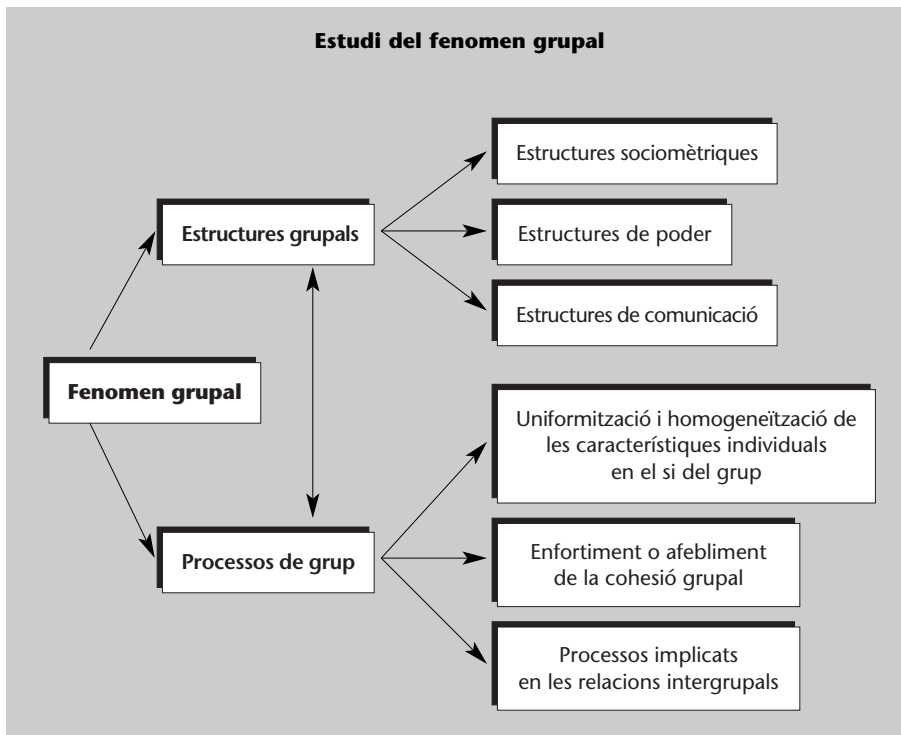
Estudi del fenomen grupal

Fenomen grupal

Estructures grupals

Estructures sociomètriques

Estructures de poder

Estructures de comunicació

Processos de grup

Uniformització i homogeneïtzació de les característiques individuals en el si del grup

Enfortiment o afebliment de la cohesió grupal

Processos implicats en les relacions intergrupals